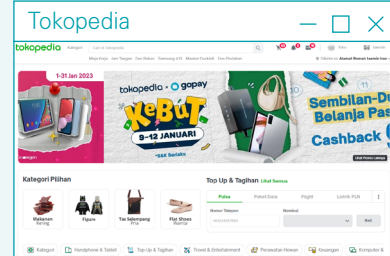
Tokopedia

tokopedia Kategori Cari di Tokopedia

Mulai Jualan Jam Tangan Tas Wanita Samsung A15 Masker Duckbill Dex Pembersih

Dikirim ke Alamat Rumah

1-31 Jan 2023

tokopedia gopay

KeBuT

9-12 JANUARI

*S&K Berlaku

Sembilan-D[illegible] Belanja Pa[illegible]

Cashback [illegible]

Lihat Promo Lainnya

Kategori Pilihan

Makanan Kering

Figure

Tas Selempang Pria

Flat Shoes Wanita

Top Up & Tagihan Lihat Semua

Pulsa Paket Data Flight Listrik PLN

Nomor Telepon

Nominal

Beli

Kategori Handphone & Tablet Top Up & Tagihan Travel & Entertainment Perawatan Hewan Keuangan Komputer &